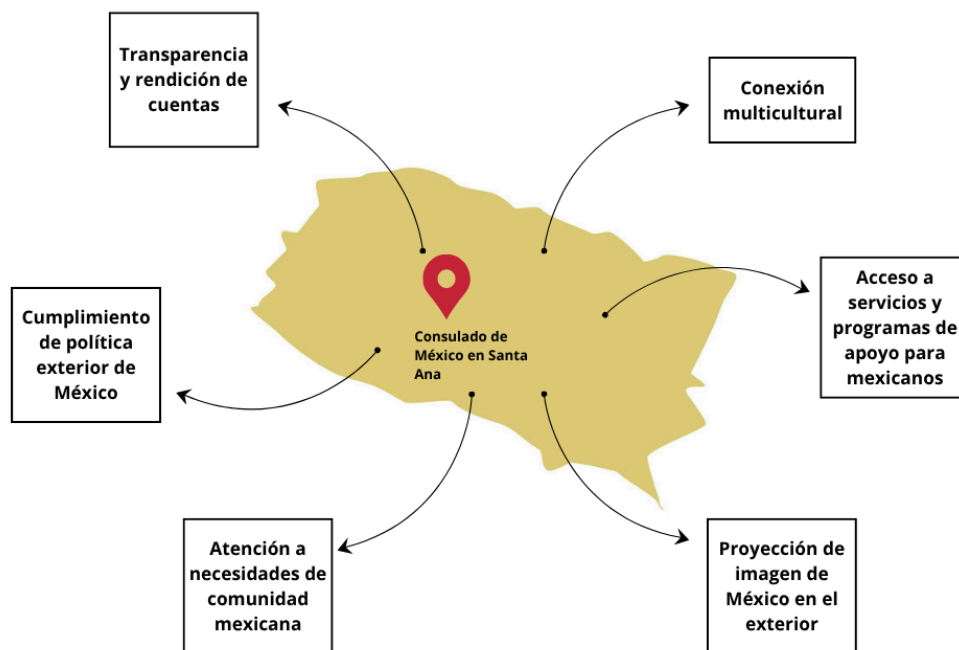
Transparencia y rendición de cuentas

Conexión multicultural

Consulado de México en Santa Ana

Cumplimiento de política exterior de México

Acceso a servicios y programas de apoyo para mexicanos

Atención a necesidades de comunidad mexicana

Proyección de imagen de México en el exterior